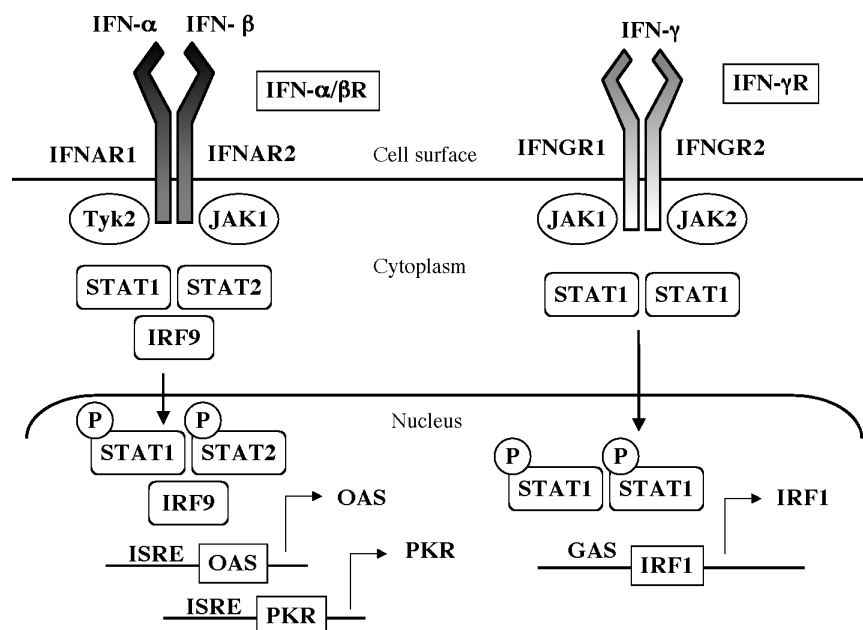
IFN-α IFN- β

IFN-α/βR

IFN-γ

IFN-γR

IFNAR1 IFNAR2

Cell surface

IFNGR1 IFNGR2

Tyk2 JAK1

JAK1 JAK2

Cytoplasm

STAT1 STAT2

STAT1 STAT1

IRF9

Nucleus

P P
STAT1 STAT2

IRF9

P P
STAT1 STAT1

OAS

IRF1

ISRE OAS

PKR

GAS IRF1

ISRE PKR